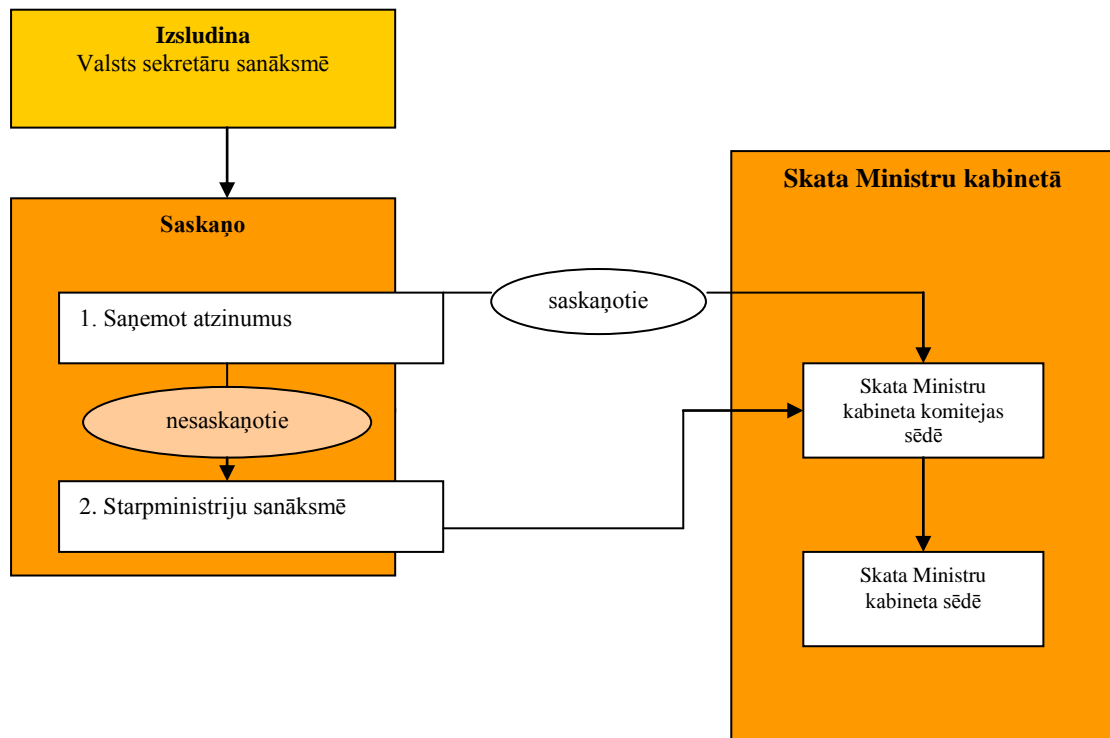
Izsludina
Valsts sekretāru sanāksmē

Saskaņo

1. Saņemot atzinumus

nesaskaņotie

2. Starpministriju sanāksmē

saskaņotie

Skata Ministru kabinetā

Skata Ministru kabineta komitejas sēdē

Skata Ministru kabineta sēdē